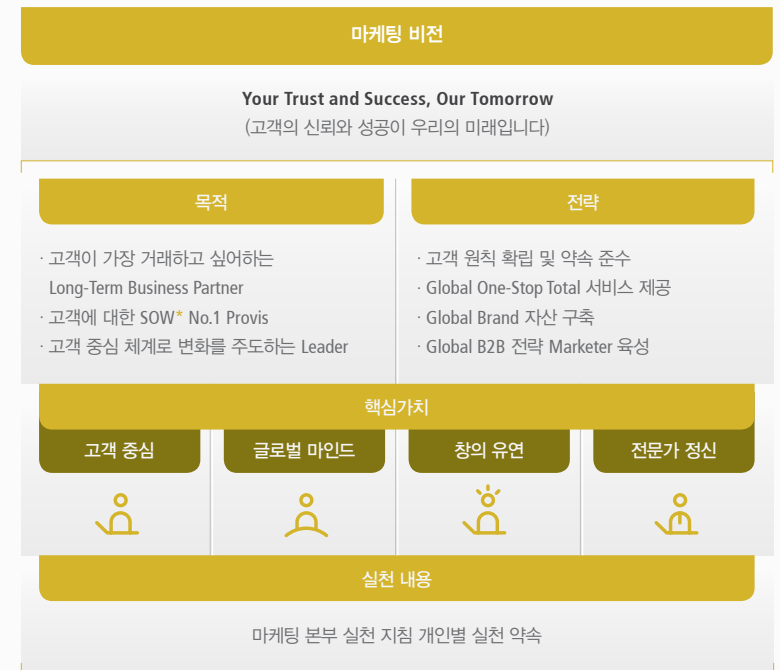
마케팅 비전

Your Trust and Success, Our Tomorrow
(고객의 신뢰와 성공이 우리의 미래입니다)

목적

· 고객이 가장 거래하고 싶어하는 Long-Term Business Partner
· 고객에 대한 SOW* No.1 Provis
· 고객 중심 체계로 변화를 주도하는 Leader

전략

· 고객 원칙 확립 및 약속 준수
· Global One-Stop Total 서비스 제공
· Global Brand 자산 구축
· Global B2B 전략 Marketer 육성

핵심가치

고객 중심

글로벌 마인드

창의 유연

전문가 정신

실천 내용

마케팅 본부 실천 지침 개인별 실천 약속